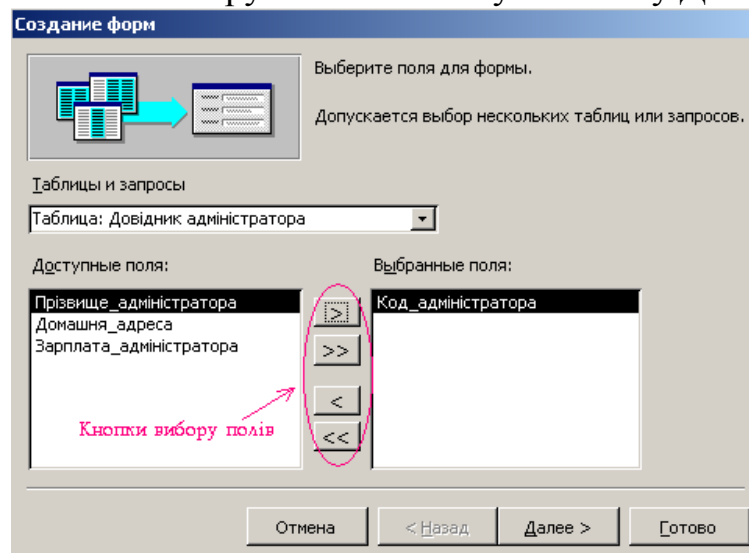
Создание форм

Выберите поля для формы.

Допускается выбор нескольких таблиц или запросов.

Таблицы и запросы

Таблица: Довідник адміністратора

Доступные поля:

Прізвище_адміністратора
Домашня_адреса
Зарплата_адміністратора

>
>>
<
<<

Выбранные поля:

Код_адміністратора

Кнопки вибору полів

Отмена
< Назад
Далее >
Готово